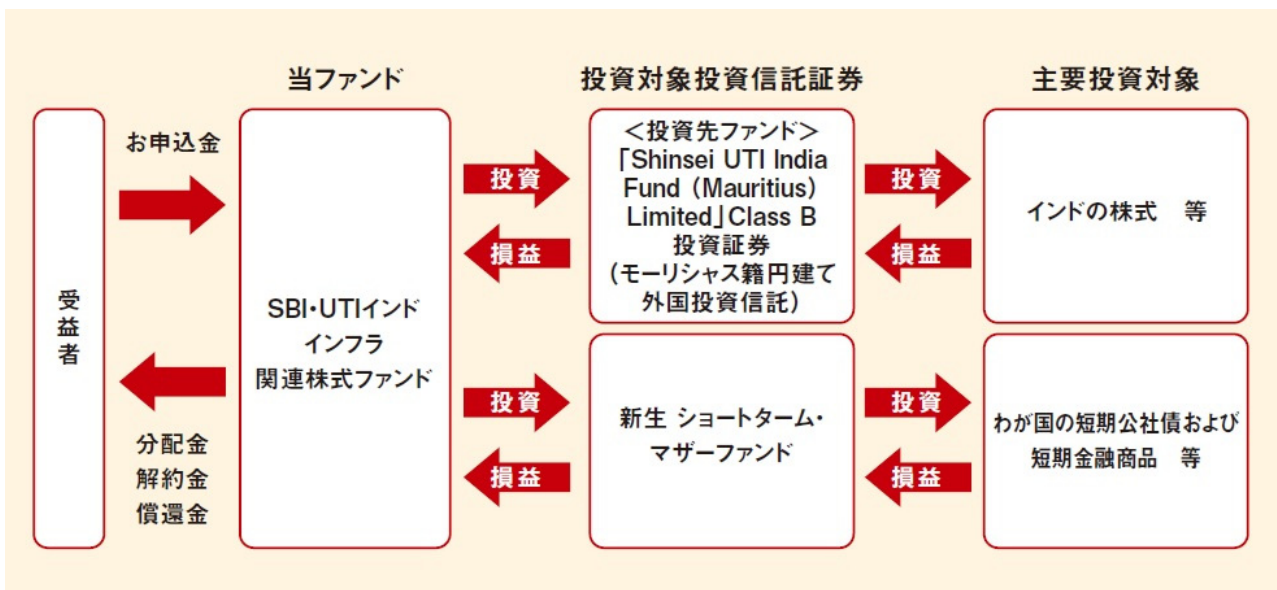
当ファンド

投資対象投資信託証券

主要投資対象

受益者

お申込金

分配金
解約金
償還金

SBI・UTIインド インフラ 関連株式ファンド

投資

損益

＜投資先ファンド＞
「Shinsei UTI India Fund（Mauritius）Limited」Class B 投資証券
（モーリシャス籍円建て外国投資信託）

投資

損益

インドの株式　等

投資

損益

新生 ショートターム・マザーファンド

投資

損益

わが国の短期公社債および短期金融商品　等